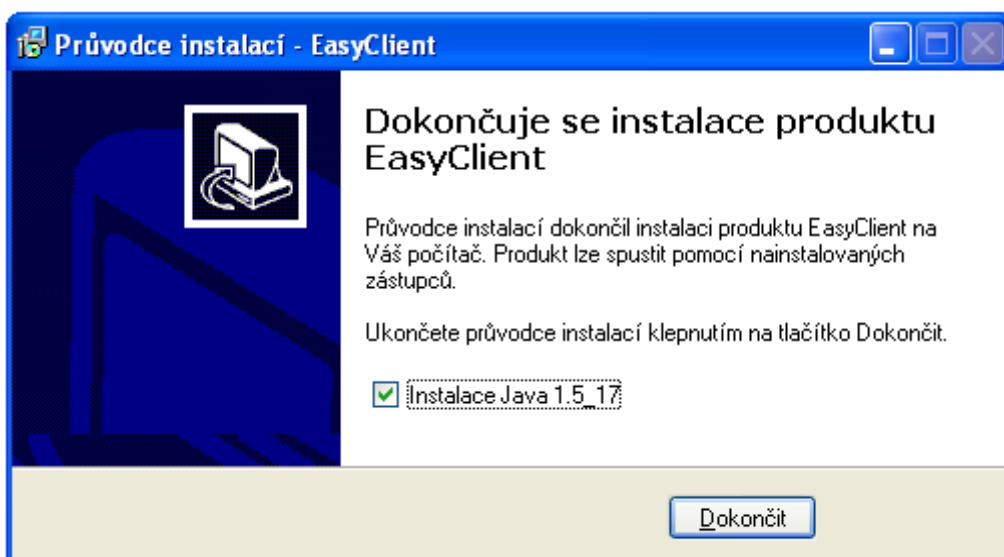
Průvodce instalací - EasyClient

Dokončuje se instalace produktu EasyClient

Průvodce instalací dokončil instalaci produktu EasyClient na Váš počítač. Produkt lze spustit pomocí nainstalovaných zástupců.

Ukončete průvodce instalací klepnutím na tlačítko Dokončit.

Instalace Java 1.5_17

Dokončit